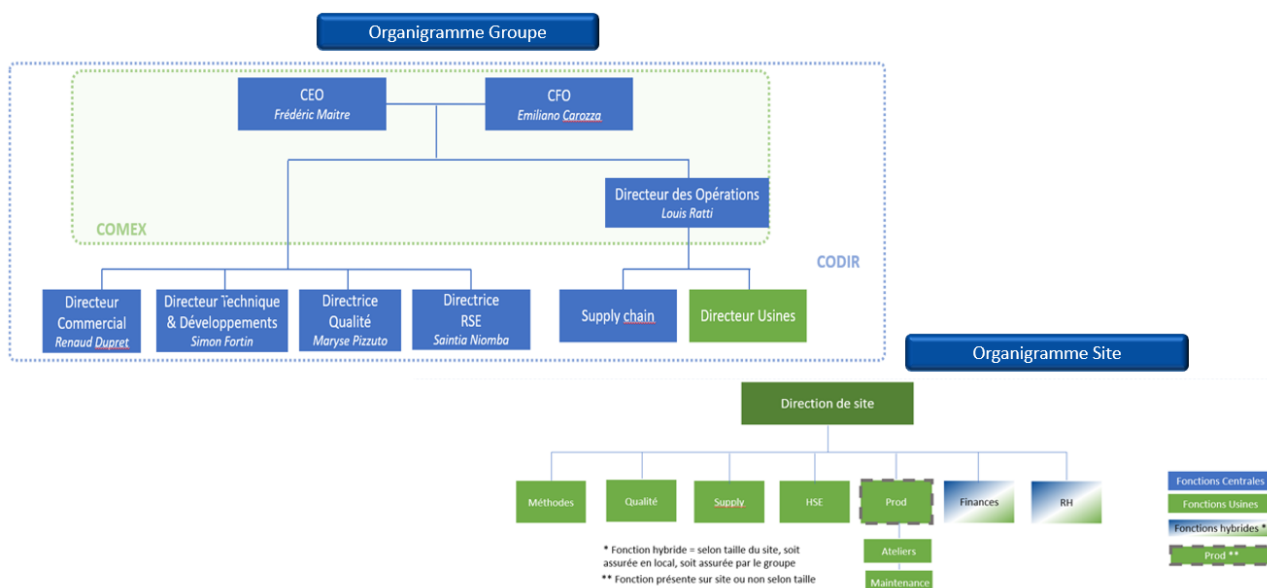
Organigramme Groupe

CEO
Frédéric Maitre

CFO
Emiliano Carozza

Directeur des Opérations
Louis Ratti

COMEX

CODIR

Directeur Commercial
Renaud Dupret

Directeur Technique & Développements
Simon Fortin

Directrice Qualité
Maryse Pizzuto

Directrice RSE
Saintia Niomba

Supply chain

Directeur Usines

Organigramme Site

Direction de site

Méthodes

Qualité

Supply

HSE

Prod

Finances

RH

Ateliers

Maintenance

* Fonction hybride = selon taille du site, soit assurée en local, soit assurée par le groupe
** Fonction présente sur site ou non selon taille

Fonctions Centrales

Fonctions Usines

Fonctions hybrides *

Prod **